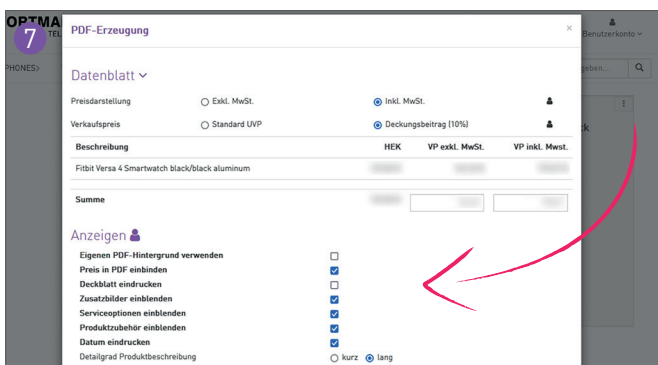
OPTMA
TEL
7
PHONES>
Benutzerkonto
geben...
ck

PDF-Erzeugung
×

Datenblatt

Preisdarstellung
Exkl. MwSt.
Inkl. MwSt.

Verkaufspreis
Standard UVP
Deckungsbeitrag (10%)

| Beschreibung | HEK | VP exkl. MwSt. | VP inkl. Mwst. |
|---|---|---|---|
| Fitbit Versa 4 Smartwatch black/black aluminum | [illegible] | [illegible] | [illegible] |
| Summe | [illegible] | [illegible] | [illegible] |

Anzeigen

Eigenen PDF-Hintergrund verwenden
Preis in PDF einbinden
Deckblatt eindrucken
Zusatzbilder einblenden
Serviceoptionen einblenden
Produktzubehör einblenden
Datum eindrucken
Detailgrad Produktbeschreibung
kurz
lang